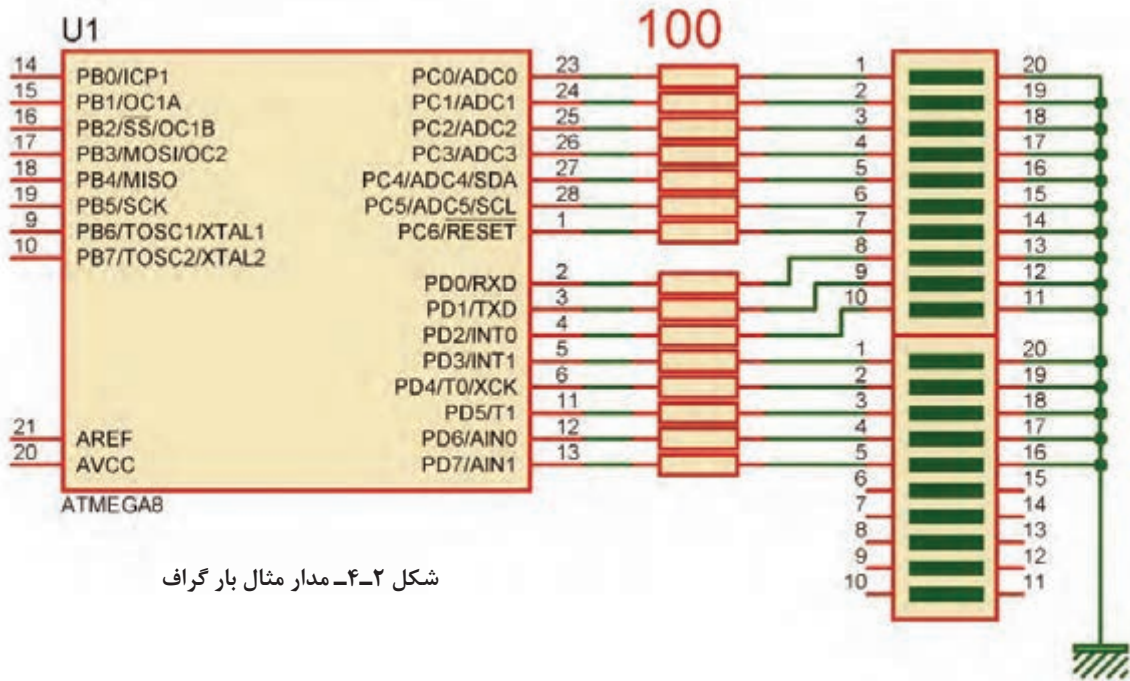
U1

100

14 PB0/ICP1
15 PB1/OC1A
16 PB2/$\overline{SS}$/OC1B
17 PB3/MOSI/OC2
18 PB4/MISO
19 PB5/SCK
9 PB6/TOSC1/XTAL1
10 PB7/TOSC2/XTAL2

21 AREF
20 AVCC

ATMEGA8

PC0/ADC0 23
PC1/ADC1 24
PC2/ADC2 25
PC3/ADC3 26
PC4/ADC4/SDA 27
PC5/ADC5/SCL 28
PC6/$\overline{RESET}$ 1

PD0/RXD 2
PD1/TXD 3
PD2/INT0 4
PD3/INT1 5
PD4/T0/XCK 6
PD5/T1 11
PD6/AIN0 12
PD7/AIN1 13

1 20
2 19
3 18
4 17
5 16
6 15
7 14
8 13
9 12
10 11

1 20
2 19
3 18
4 17
5 16
6 15
7 14
8 13
9 12
10 11

شکل ۲ـ۴ـ مدار مثال بار گراف